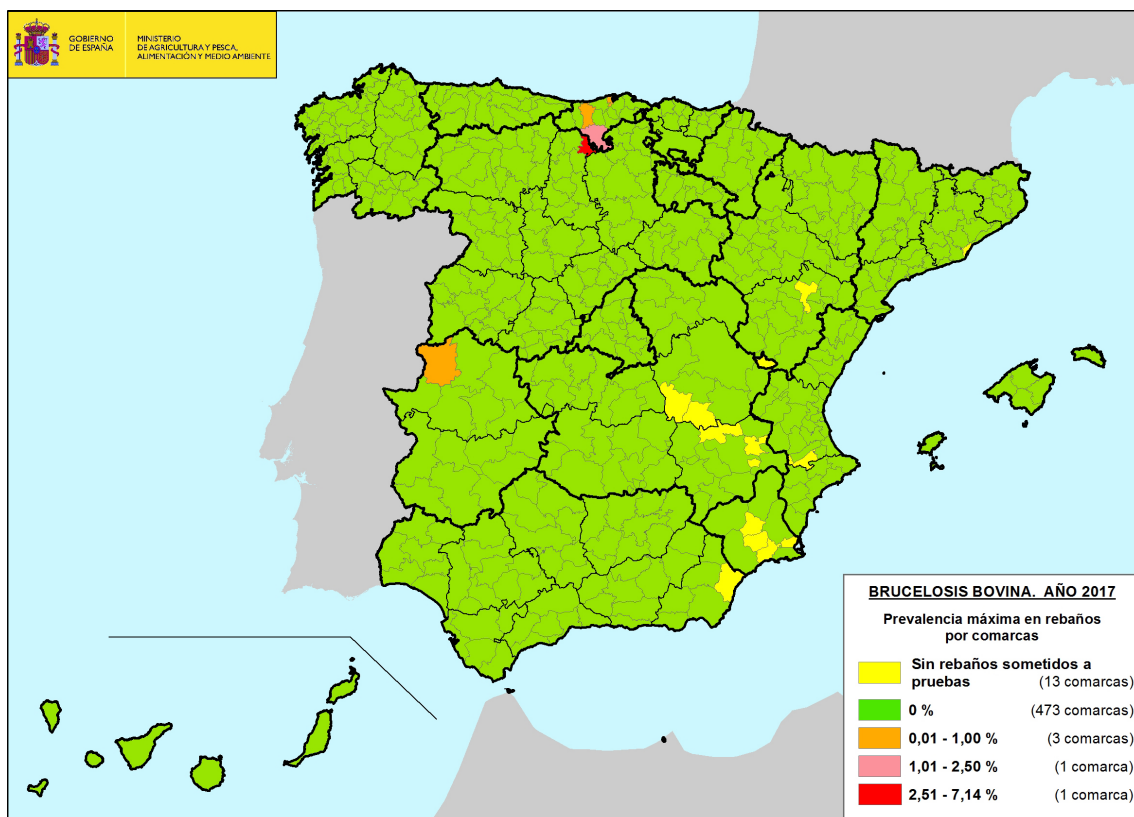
GOBIERNO DE ESPAÑA

MINISTERIO DE AGRICULTURA Y PESCA, ALIMENTACIÓN Y MEDIO AMBIENTE

BRUCELOSIS BOVINA. AÑO 2017

Prevalencia máxima en rebaños por comarcas

| | | |
|---|---|---|
| | Sin rebaños sometidos a pruebas | (13 comarcas) |
| | 0 % | (473 comarcas) |
| | 0,01 - 1,00 % | (3 comarcas) |
| | 1,01 - 2,50 % | (1 comarca) |
| | 2,51 - 7,14 % | (1 comarca) |